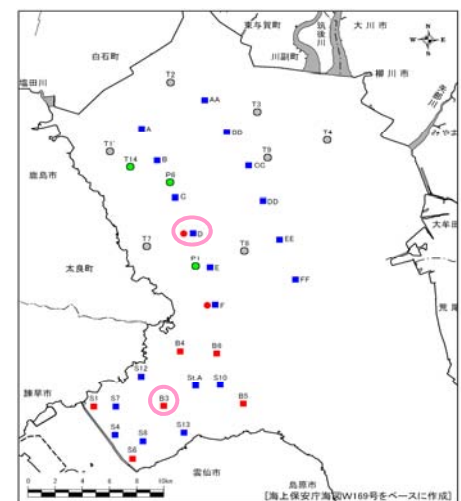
東与賀町
筑後川
大川市
白石町
川副町
柳川市
塩田川
T2
AA
T3
A
DD
T4
T1
T9
T14
B
CC
鹿島市
P6
C
DD
D
T7
T8
EE
太良町
P1
E
FF
F
大牟田
荒
B4
B6
S12
St.A
S10
諫早市
S1
S7
B3
B5
S4
S8
S13
S6
雲仙市
島原市
0 2 4 6 8 10km
[海上保安庁海図W169号をベースに作成]